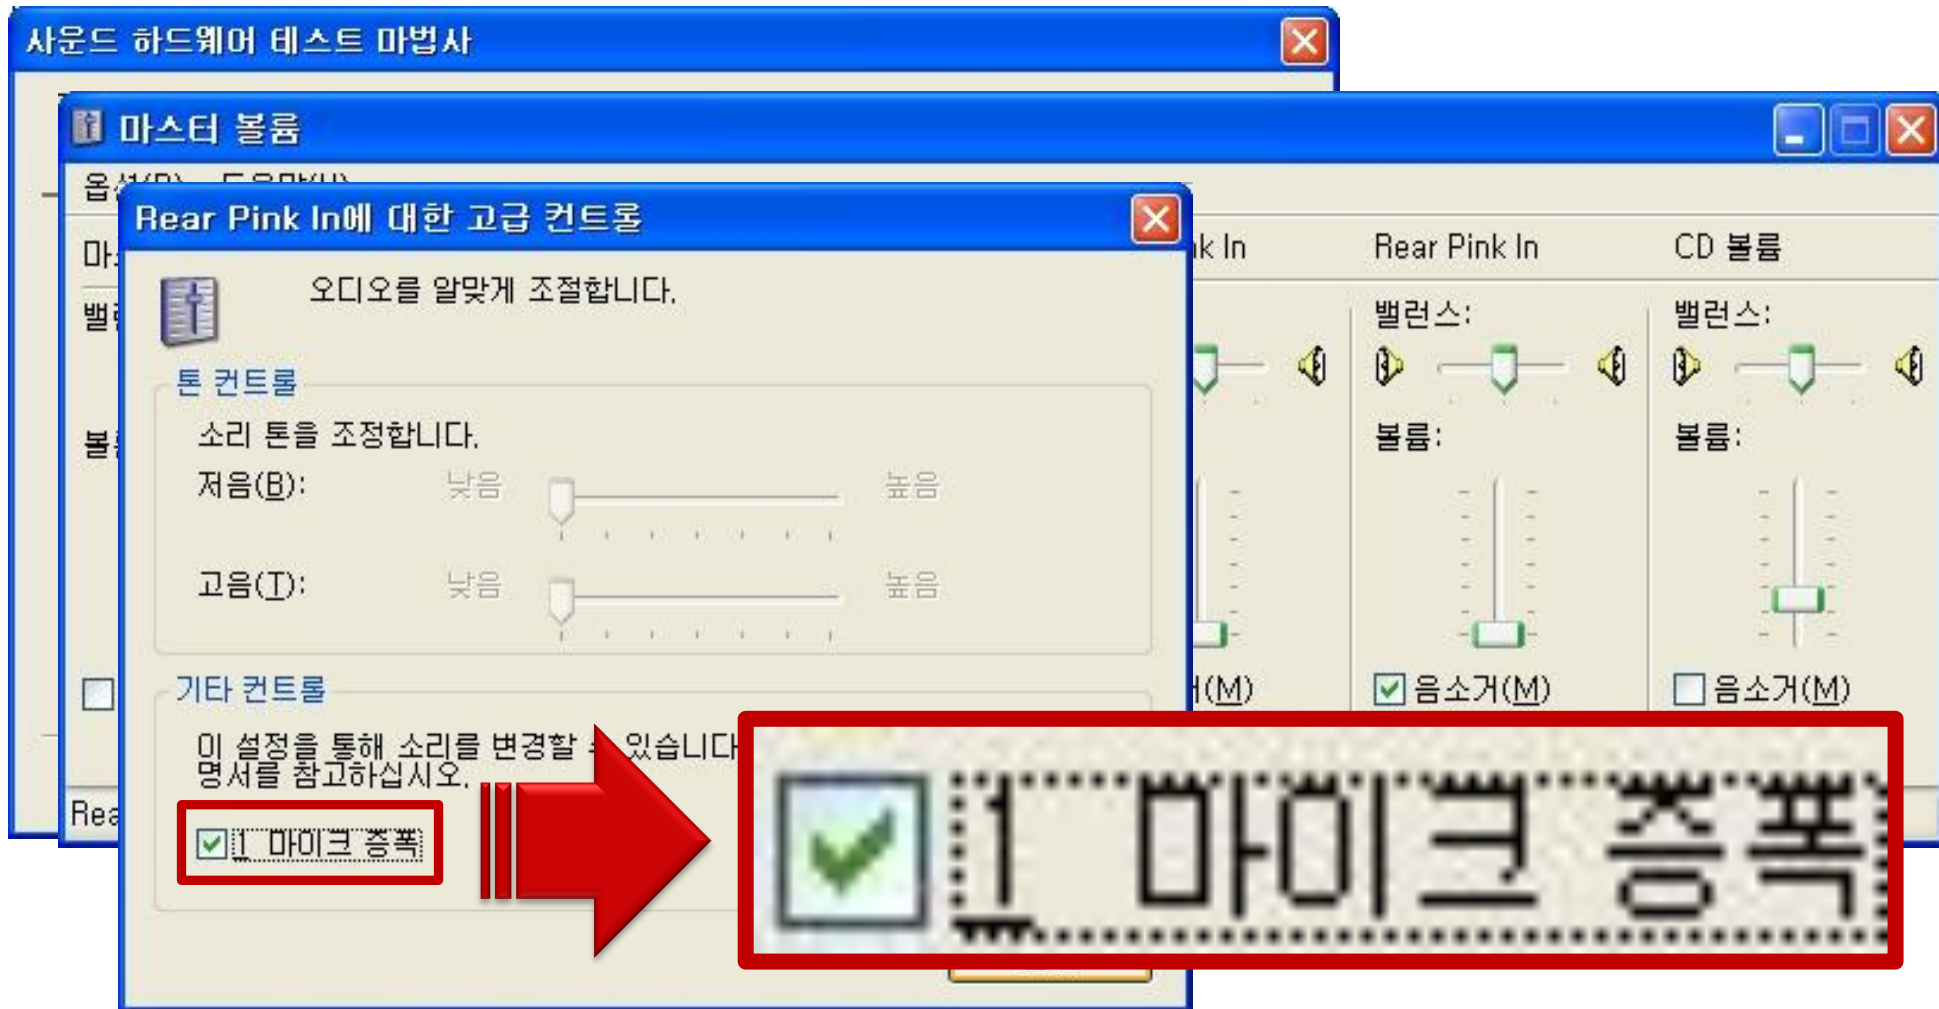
사운드 하드웨어 테스트 마법사

마스터 볼륨

옵션(P) 도움말(H)

마

밸

볼

Rea

Rear Pink In에 대한 고급 컨트롤

오디오를 알맞게 조절합니다.

톤 컨트롤

소리 톤을 조정합니다.

저음(B): 낮음 높음

고음(T): 낮음 높음

기타 컨트롤

이 설정을 통해 소리를 변경할 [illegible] 있습니다
명서를 참고하십시오.

1 마이크 증폭

k In

(M)

Rear Pink In

밸런스:

볼륨:

음소거(M)

CD 볼륨

밸런스:

볼륨:

음소거(M)

1 마이크 증폭